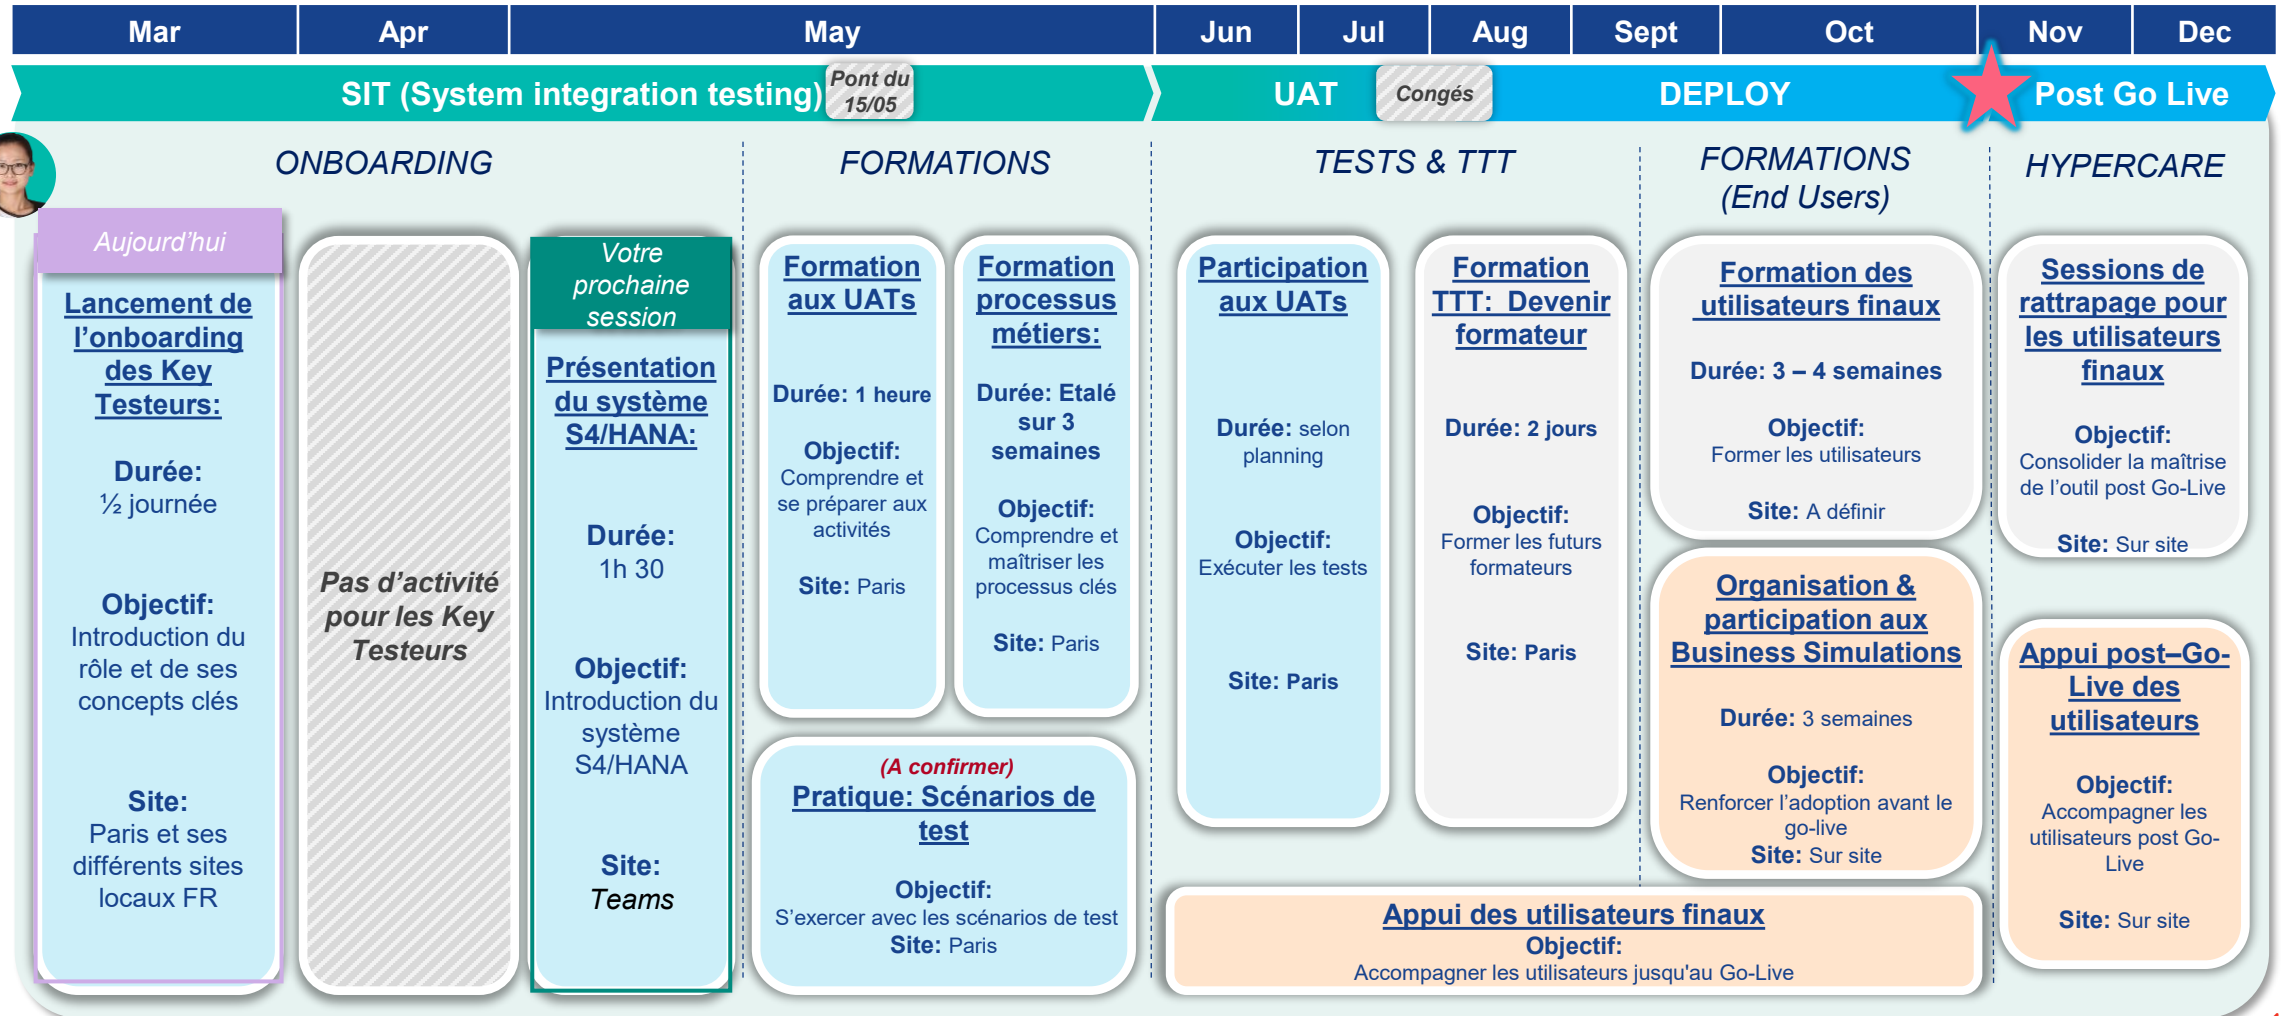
| Mar | Apr | May | Jun | Jul | Aug | Sept | Oct | Nov | Dec |
|---|---|---|---|---|---|---|---|---|---|

SIT (System integration testing) Pont du 15/05 UAT Congés DEPLOY Post Go Live

ONBOARDING

Aujourd'hui

Lancement de l'onboarding des Key Testeurs:

Durée: ½ journée

Objectif: Introduction du rôle et de ses concepts clés

Site: Paris et ses différents sites locaux FR

Pas d'activité pour les Key Testeurs

Votre prochaine session

Présentation du système S4/HANA:

Durée: 1h 30

Objectif: Introduction du système S4/HANA

Site: Teams

FORMATIONS

Formation aux UATs

Durée: 1 heure

Objectif: Comprendre et se préparer aux activités

Site: Paris

Formation processus métiers:

Durée: Etalé sur 3 semaines

Objectif: Comprendre et maîtriser les processus clés

Site: Paris

(A confirmer)

Pratique: Scénarios de test

Objectif: S'exercer avec les scénarios de test

Site: Paris

TESTS & TTT

Participation aux UATs

Durée: selon planning

Objectif: Exécuter les tests

Site: Paris

Formation TTT: Devenir formateur

Durée: 2 jours

Objectif: Former les futurs formateurs

Site: Paris

FORMATIONS (End Users)

Formation des utilisateurs finaux

Durée: 3 – 4 semaines

Objectif: Former les utilisateurs

Site: A définir

Organisation & participation aux Business Simulations

Durée: 3 semaines

Objectif: Renforcer l'adoption avant le go-live

Site: Sur site

Appui des utilisateurs finaux

Objectif: Accompagner les utilisateurs jusqu'au Go-Live

HYPERCARE

Sessions de rattrapage pour les utilisateurs finaux

Objectif: Consolider la maîtrise de l'outil post Go-Live

Site: Sur site

Appui post–Go-Live des utilisateurs

Objectif: Accompagner les utilisateurs post Go-Live

Site: Sur site